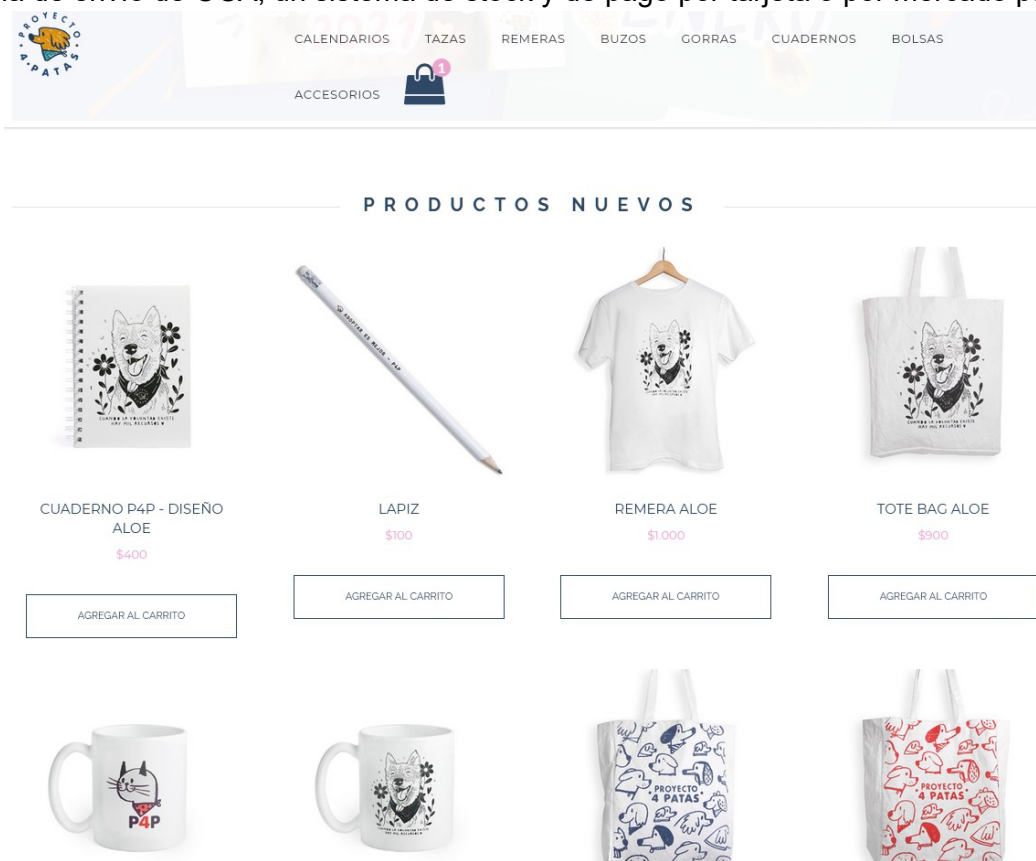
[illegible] de envío de OCA, un sistema de stock y de pago por tarjeta o por mercado p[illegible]

PROYECTO 4 PATAS

CALENDARIOS TAZAS REMERAS BUZOS GORRAS CUADERNOS BOLSAS

ACCESORIOS 1

PRODUCTOS NUEVOS

CUANDO LA VOLUNTAD EXISTE HAY MIL RECURSOS

CUADERNO P4P - DISEÑO ALOE
$400
AGREGAR AL CARRITO

ADOPTAR ES MEJOR - P4P

LAPIZ
$100
AGREGAR AL CARRITO

CUANDO LA VOLUNTAD EXISTE HAY MIL RECURSOS

REMERA ALOE
$1.000
AGREGAR AL CARRITO

CUANDO LA VOLUNTAD EXISTE HAY MIL RECURSOS

TOTE BAG ALOE
$900
AGREGAR AL CARRITO

P4P

CUANDO LA VOLUNTAD EXISTE HAY MIL RECURSOS

PROYECTO 4 PATAS

PROYECTO 4 PATAS